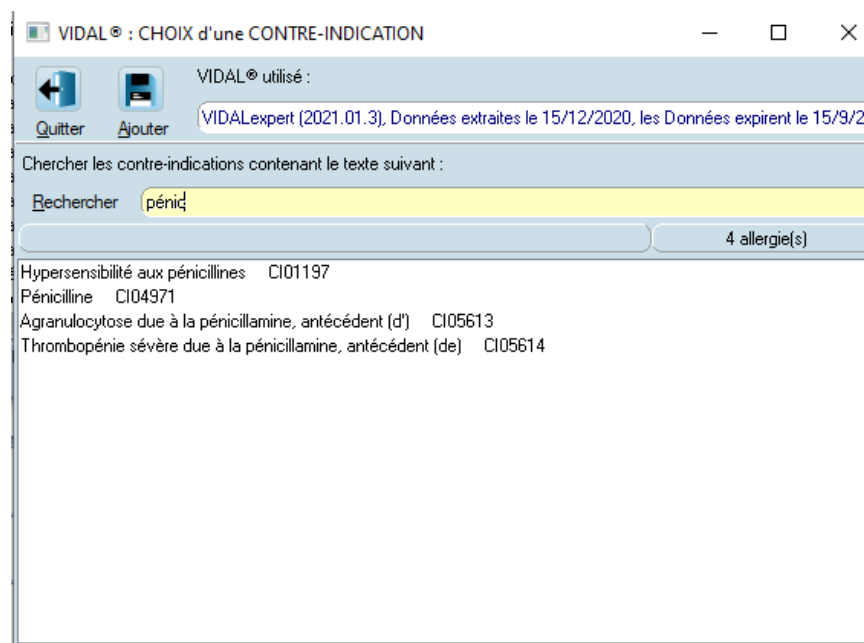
VIDAL® : CHOIX d'une CONTRE-INDICATION

Quitter Ajouter

VIDAL® utilisé :

VIDALexpert (2021.01.3), Données extraites le 15/12/2020, les Données expirent le 15/9/2

Chercher les contre-indications contenant le texte suivant :

Rechercher pénic

4 allergie(s)

Hypersensibilité aux pénicillines CI01197
Pénicilline CI04971
Agranulocytose due à la pénicillamine, antécédent (d') CI05613
Thrombopénie sévère due à la pénicillamine, antécédent (de) CI05614